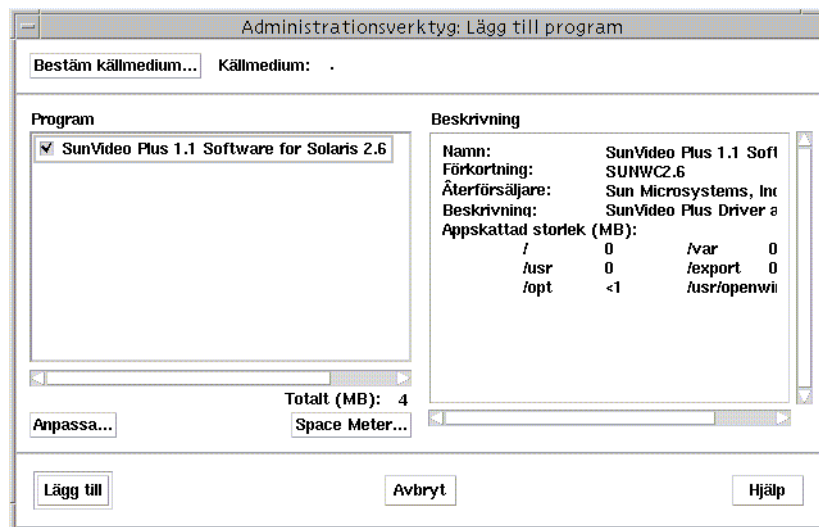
Administrationsverktyg: Lägg till program

Bestäm källmedium... Källmedium: .

Program

☑ SunVideo Plus 1.1 Software for Solaris 2.6

Totalt (MB): 4

Anpassa... Space Meter...

Beskrivning

| | | | |
|---|---|---|---|
| Namn: | SunVideo Plus 1.1 Soft | | |
| Förkortning: | SUNWC2.6 | | |
| Återförsäljare: | Sun Microsystems, Inc | | |
| Beskrivning: | SunVideo Plus Driver a | | |
| Appskattad storlek (MB): | | | |
| / | 0 | /var | 0 |
| /usr | 0 | /export | 0 |
| /opt | <1 | /usr/openwi | |

Lägg till Avbryt Hjälp